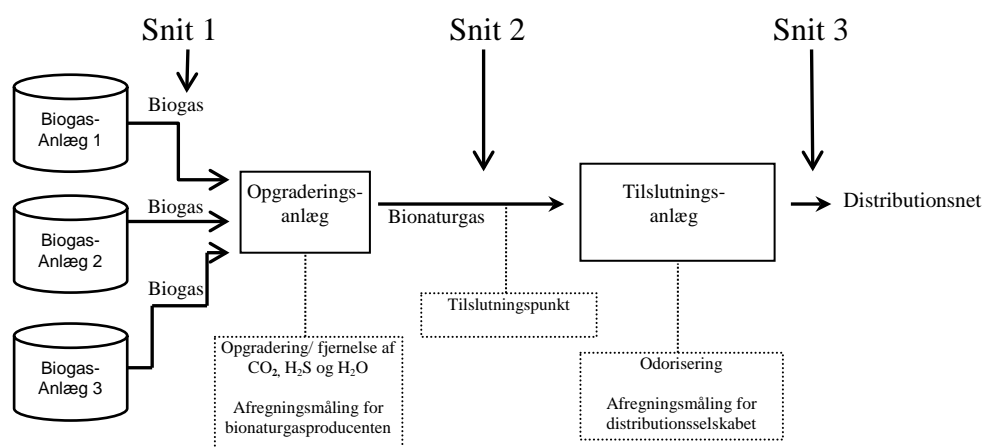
Snit 1

Snit 2

Snit 3

Biogas-Anlæg 1

Biogas

Biogas-Anlæg 2

Biogas

Biogas-Anlæg 3

Biogas

Opgraderings-anlæg

Bionaturgas

Tilslutnings-anlæg

Distributionsnet

Tilslutningspunkt

Opgradering/ fjernelse af $CO_2$, $H_2S$ og $H_2O$

Afregningsmåling for bionaturgasproducenten

Odorisering

Afregningsmåling for distributionsselskabet